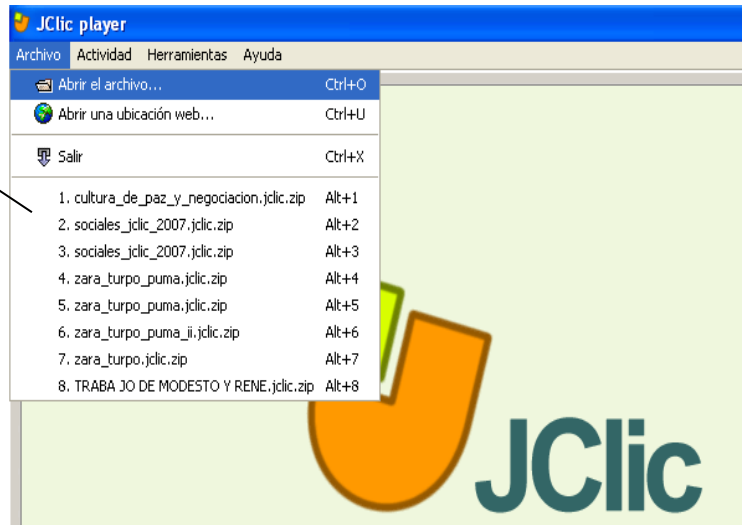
JClic player

Archivo Actividad Herramientas Ayuda

Abrir el archivo... Ctrl+O
Abrir una ubicación web... Ctrl+U
Salir Ctrl+X
1. cultura_de_paz_y_negociacion.jclic.zip Alt+1
2. sociales_jclic_2007.jclic.zip Alt+2
3. sociales_jclic_2007.jclic.zip Alt+3
4. zara_turpo_puma.jclic.zip Alt+4
5. zara_turpo_puma.jclic.zip Alt+5
6. zara_turpo_puma_ii.jclic.zip Alt+6
7. zara_turpo.jclic.zip Alt+7
8. TRABA JO DE MODESTO Y RENE.jclic.zip Alt+8

JClic